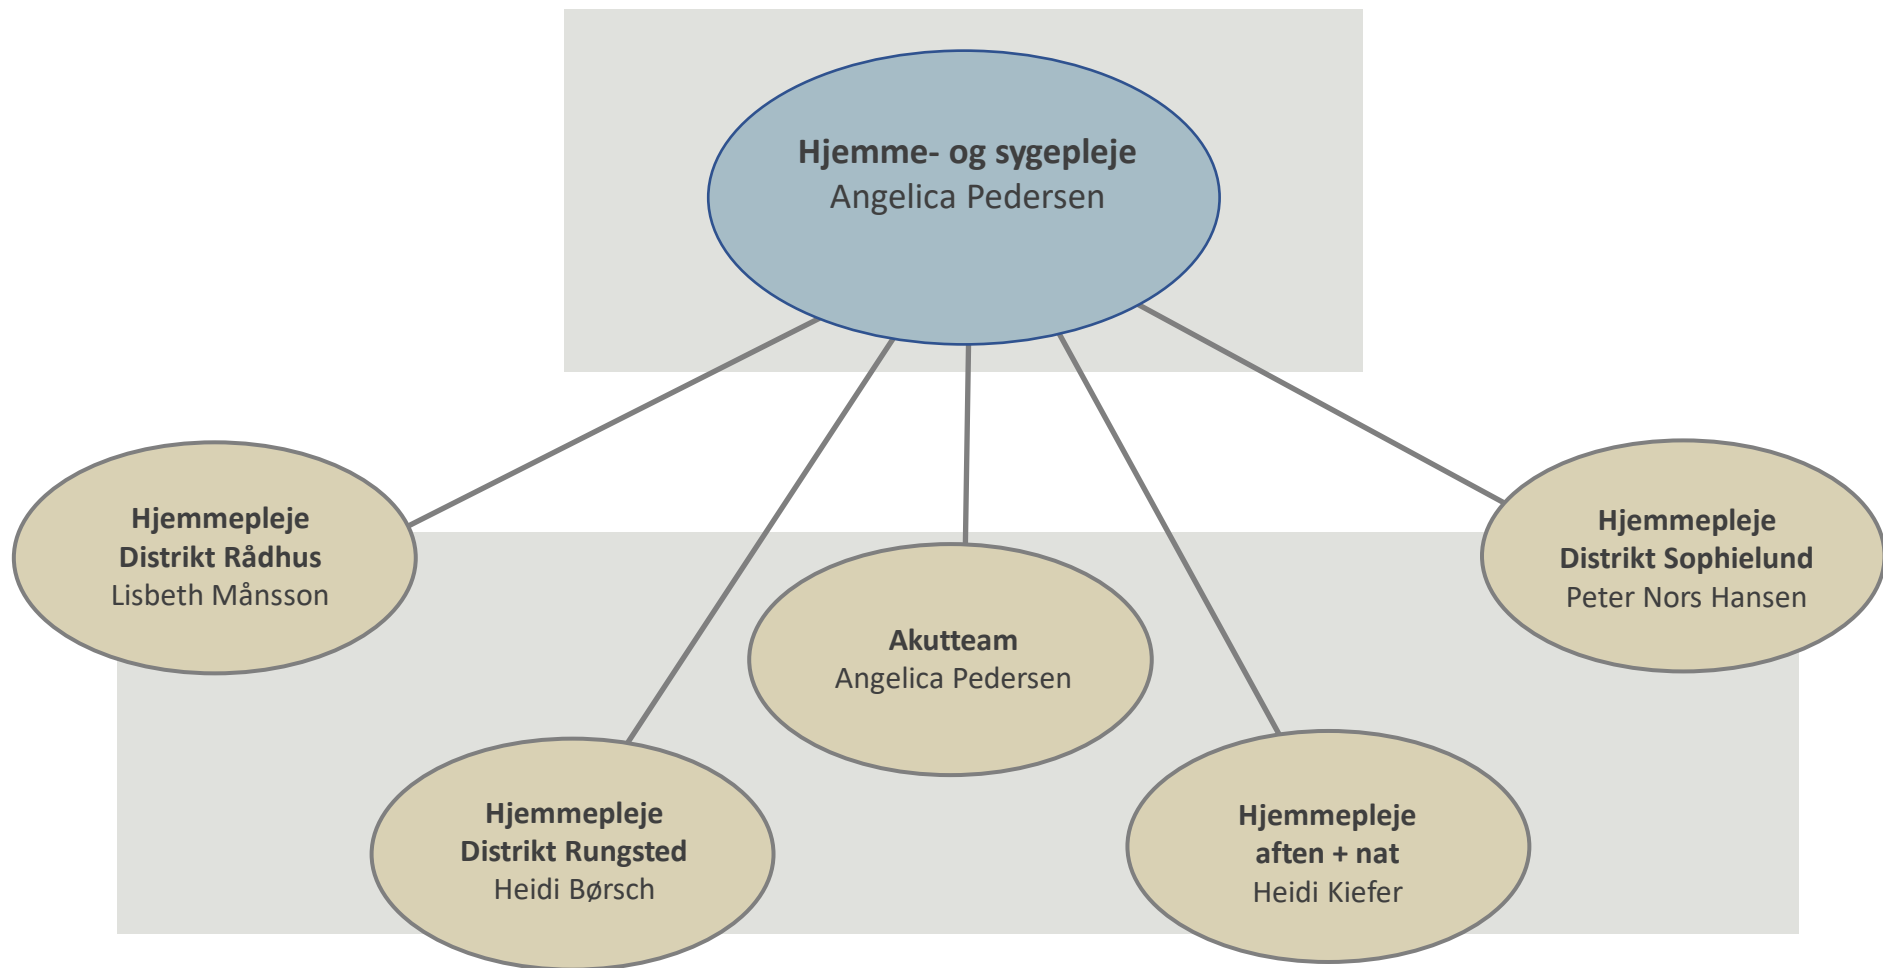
**Hjemme- og sygepleje**
Angelica Pedersen

**Hjemmepleje Distrikt Rådhus**
Lisbeth Månsson

**Akutteam**
Angelica Pedersen

**Hjemmepleje Distrikt Sophielund**
Peter Nors Hansen

**Hjemmepleje Distrikt Rungsted**
Heidi Børsch

**Hjemmepleje aften + nat**
Heidi Kiefer